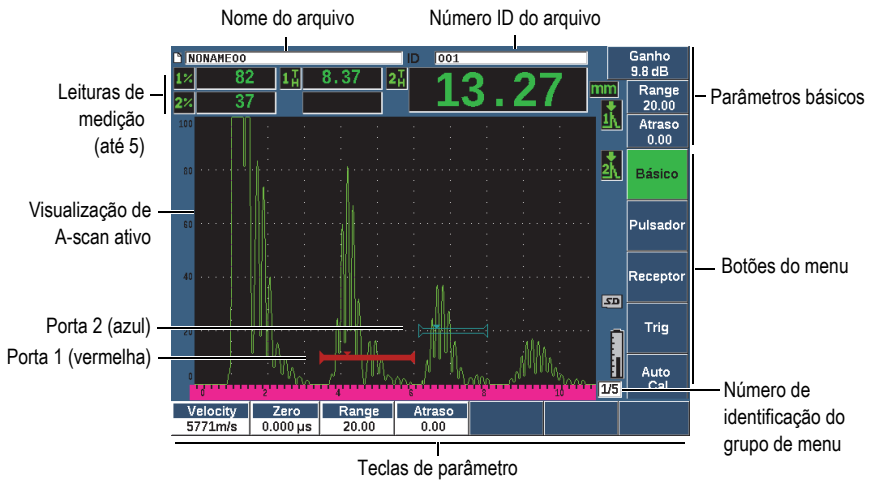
Nome do arquivo

Número ID do arquivo

NONAME00

ID 001

Ganho 9.8 dB

Range 20.00

Atraso 0.00

Parâmetros básicos

Leituras de medição (até 5)

1% 82

1 T H 8.37

2 T H

2% 37

13.27

mm

100

80

60

40

20

Visualização de A-scan ativo

Básico

Pulsador

Receptor

Botões do menu

Trig

Auto Cal

SD

Porta 2 (azul)

Porta 1 (vermelha)

0 2 4 6 8 10

1/5

Número de identificação do grupo de menu

| Velocity | Zero | Range | Atraso |
|---|---|---|---|
| 5771m/s | 0.000 µs | 20.00 | 0.00 |

Teclas de parâmetro